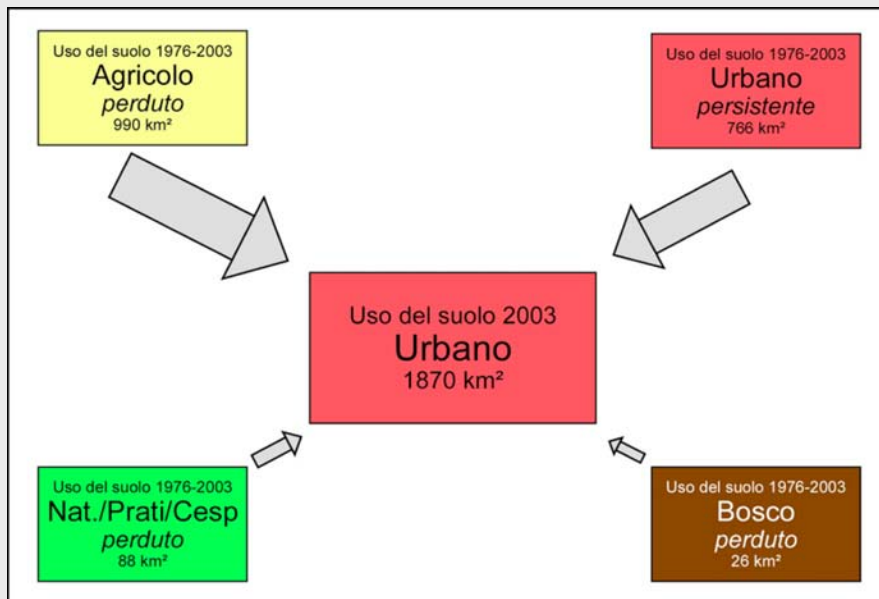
Uso del suolo 1976-2003
Agricolo
*perduto*
990 km²

Uso del suolo 1976-2003
Urbano
*persistente*
766 km²

Uso del suolo 2003
Urbano
1870 km²

Uso del suolo 1976-2003
Nat./Prati/Cesp
*perduto*
88 km²

Uso del suolo 1976-2003
Bosco
*perduto*
26 km²